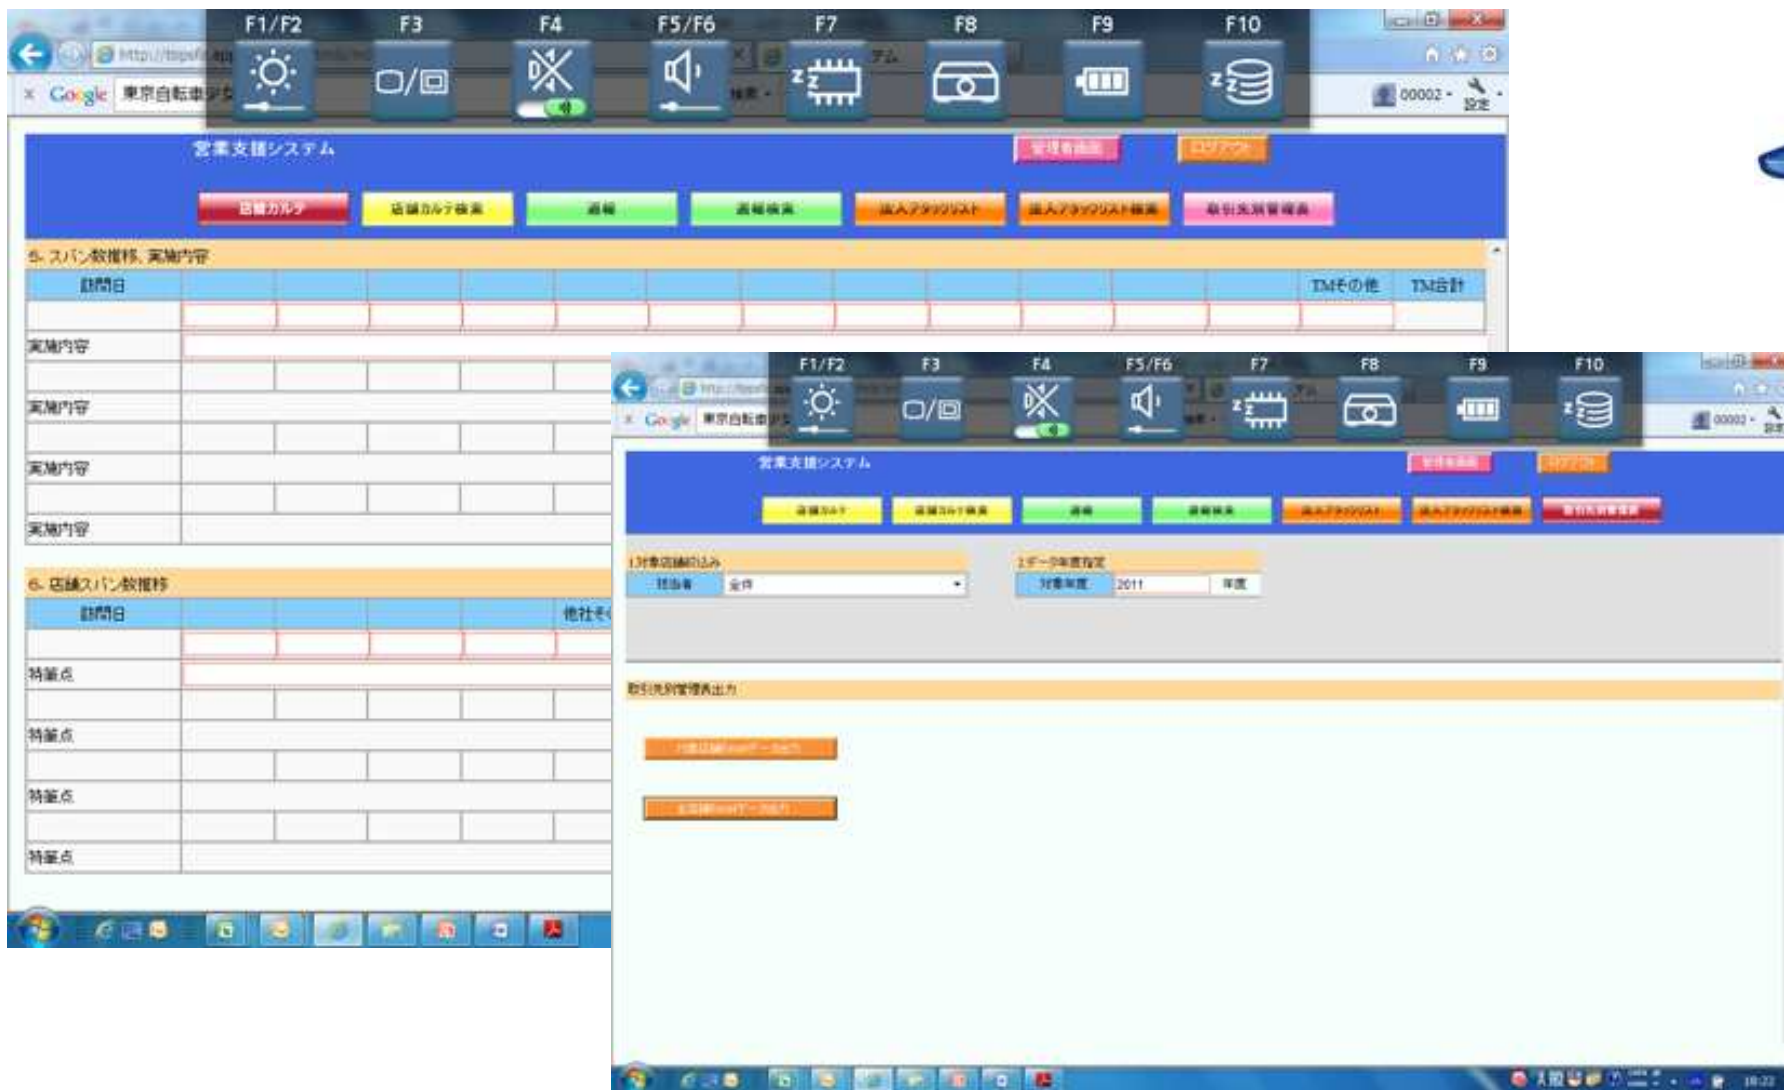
F1/F2 F3 F4 F5/F6 F7 F8 F9 F10

http://tops/

Google 東京自転車

00002 設定

営業支援システム

管理者画面 ログアウト

店舗カルテ 店舗カルテ検索 週報 週報検索 法人アタックリスト 法人アタックリスト検索 取引先別管理表

5. スパン数推移、実施内容

| 訪問日 | | | | | | | | | | | | | TMその他 | TM合計 |
|---|---|---|---|---|---|---|---|---|---|---|---|---|---|---|
| 実施内容 | | | | | | | | | | | | | | |
| 実施内容 | | | | | | | | | | | | | | |
| 実施内容 | | | | | | | | | | | | | | |
| 実施内容 | | | | | | | | | | | | | | |

6. 店舗スパン数推移

| 訪問日 | | | | | 他社そ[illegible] |
|---|---|---|---|---|---|
| 特筆点 | | | | | |
| 特筆点 | | | | | |
| 特筆点 | | | | | |
| 特筆点 | | | | | |

F1/F2 F3 F4 F5/F6 F7 F8 F9 F10

http://tops/

Google 東京自転車

00002

営業支援システム

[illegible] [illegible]

店舗カルテ 店舗カルテ検索 週報 週報検索 法人アタックリスト 法人アタックリスト検索 取引先別管理表

1.対象店舗絞込み

担当者 全件

2.データ年度指定

対象年度 2011 年度

取引先別管理表出力

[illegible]

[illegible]

18:22